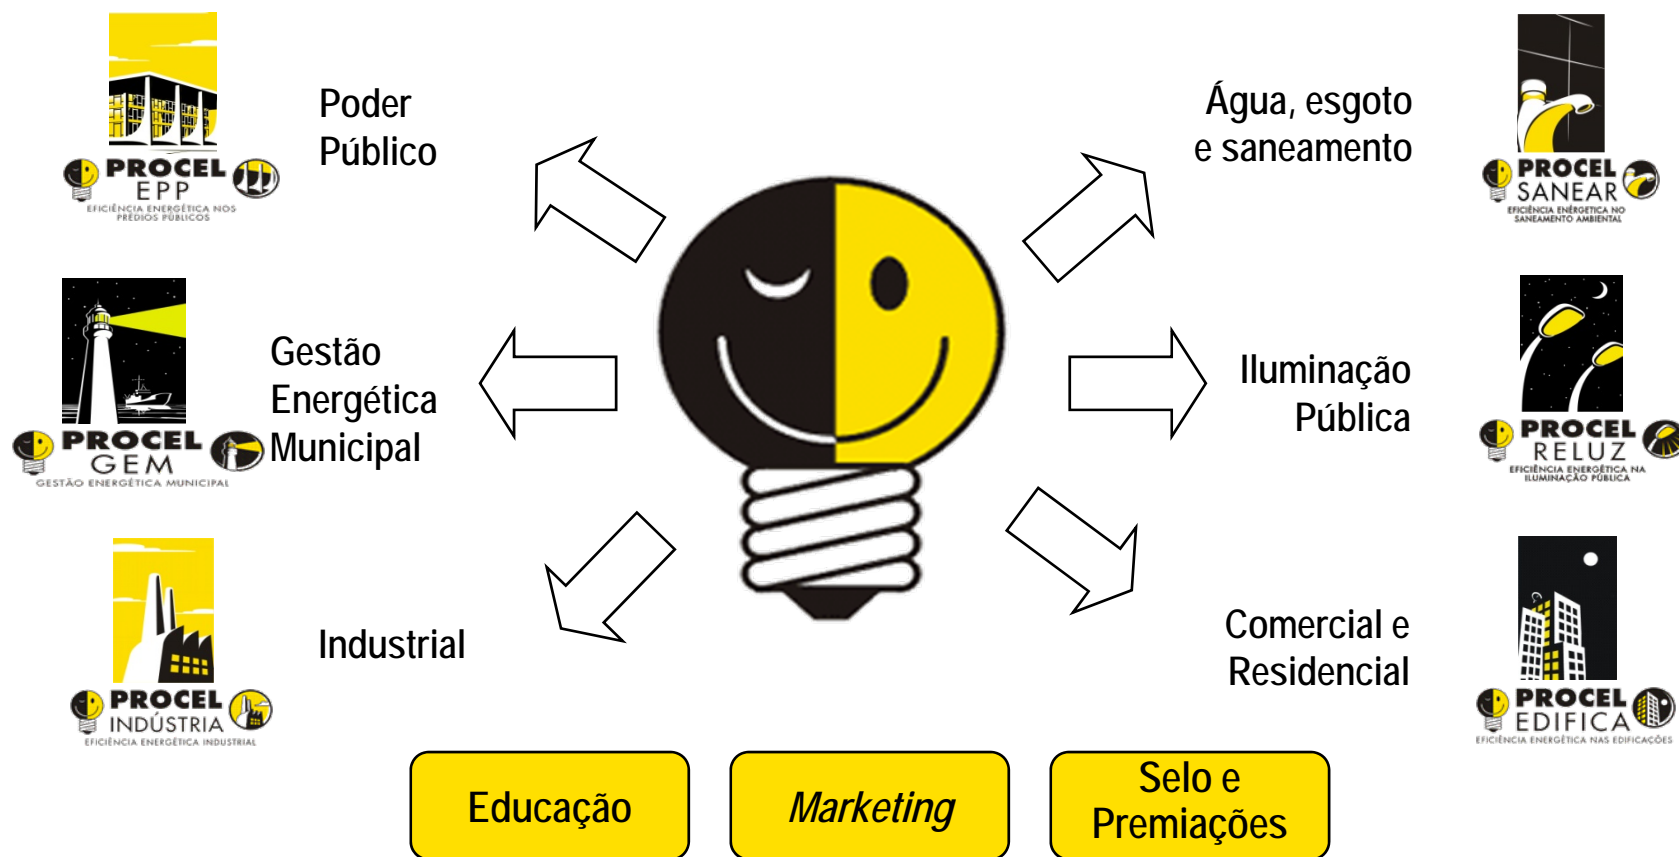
PROCEL EPP
EFICIÊNCIA ENERGÉTICA NOS PRÉDIOS PÚBLICOS

Poder Público

Água, esgoto e saneamento

PROCEL SANEAR
EFICIÊNCIA ENERGÉTICA NO SANEAMENTO AMBIENTAL

PROCEL GEM
GESTÃO ENERGÉTICA MUNICIPAL

Gestão Energética Municipal

Iluminação Pública

PROCEL RELUZ
EFICIÊNCIA ENERGÉTICA NA ILUMINAÇÃO PÚBLICA

PROCEL INDÚSTRIA
EFICIÊNCIA ENERGÉTICA INDUSTRIAL

Industrial

Comercial e Residencial

PROCEL EDIFICA
EFICIÊNCIA ENERGÉTICA NAS EDIFICAÇÕES

Educação

Marketing

Selo e Premiações